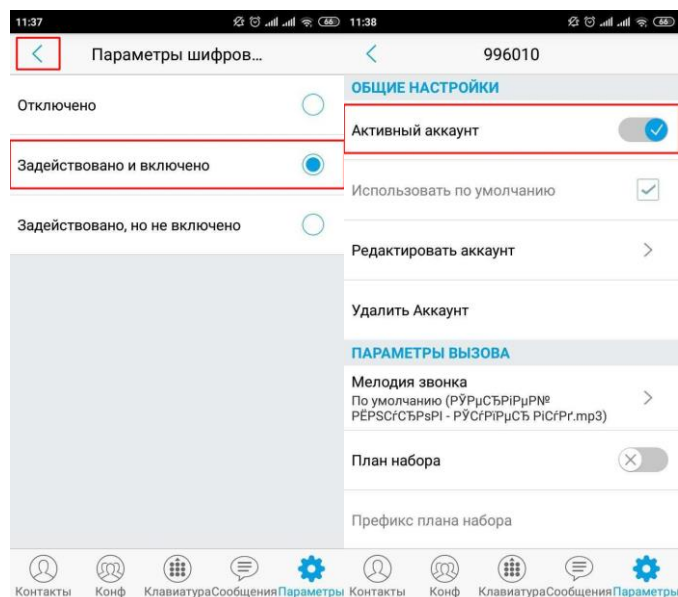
11:37

66

Параметры шифров...

Отключено

Задействовано и включено

Задействовано, но не включено

Контакты Конф Клавиатура Сообщения Параметры

11:38

66

996010

ОБЩИЕ НАСТРОЙКИ

Активный аккаунт

Использовать по умолчанию

Редактировать аккаунт

Удалить Аккаунт

ПАРАМЕТРЫ ВЫЗОВА

Мелодия звонка

По умолчанию (РЎРµСЂРіРµР№ РЁРЅСѓСЂРѕРІ - РЎСѓРїРµСЂ РіСѓРґ.mp3)

План набора

Префикс плана набора

Контакты Конф Клавиатура Сообщения Параметры